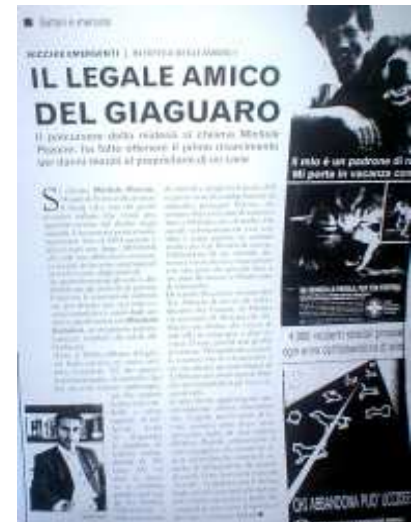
Salute e mercato

SUCCESSI EMERGENTI | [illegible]

IL LEGALE AMICO DEL GIAGUARO

Il polizzunte della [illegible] si chiama Michele Pezone: ha fatto ottenere il primo risarcimento per danni morali al proprietario di un cane

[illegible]

Il mio è un padrone di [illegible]
Mi porta in vacanza con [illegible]

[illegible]

CHI ABBANDONA PUÒ UCCIDERE